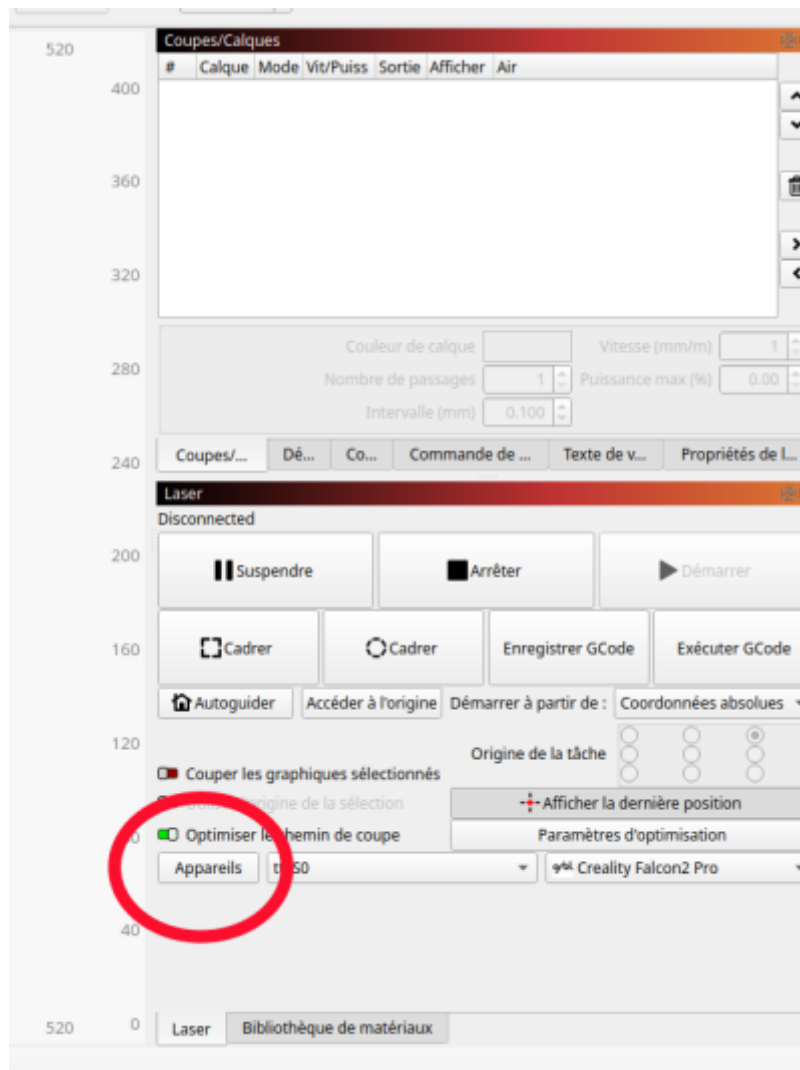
520
400
360
320
280
240
200
160
120
0
40
520 0

Coupes/Calques

| # | Calque | Mode | Vit/Puiss | Sortie | Afficher | Air |
|---|---|---|---|---|---|---|

Couleur de calque
Vitesse (mm/m) 1
Nombre de passages 1
Puissance max (%) 0.00
Intervalle (mm) 0.100

Coupes/... Dé... Co... Commande de ... Texte de v... Propriétés de l...

Laser
Disconnected

Suspendre
Arrêter
Démarrer
Cadrer
Cadrer
Enregistrer GCode
Exécuter GCode
Autoguider
Accéder à l'origine
Démarrer à partir de :
Coordonnées absolues
Origine de la tâche
Couper les graphiques sélectionnés
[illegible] origine de la sélection
Afficher la dernière position
Optimiser le chemin de coupe
Paramètres d'optimisation
Appareils
t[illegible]S0
Creality Falcon2 Pro

Laser
Bibliothèque de matériaux